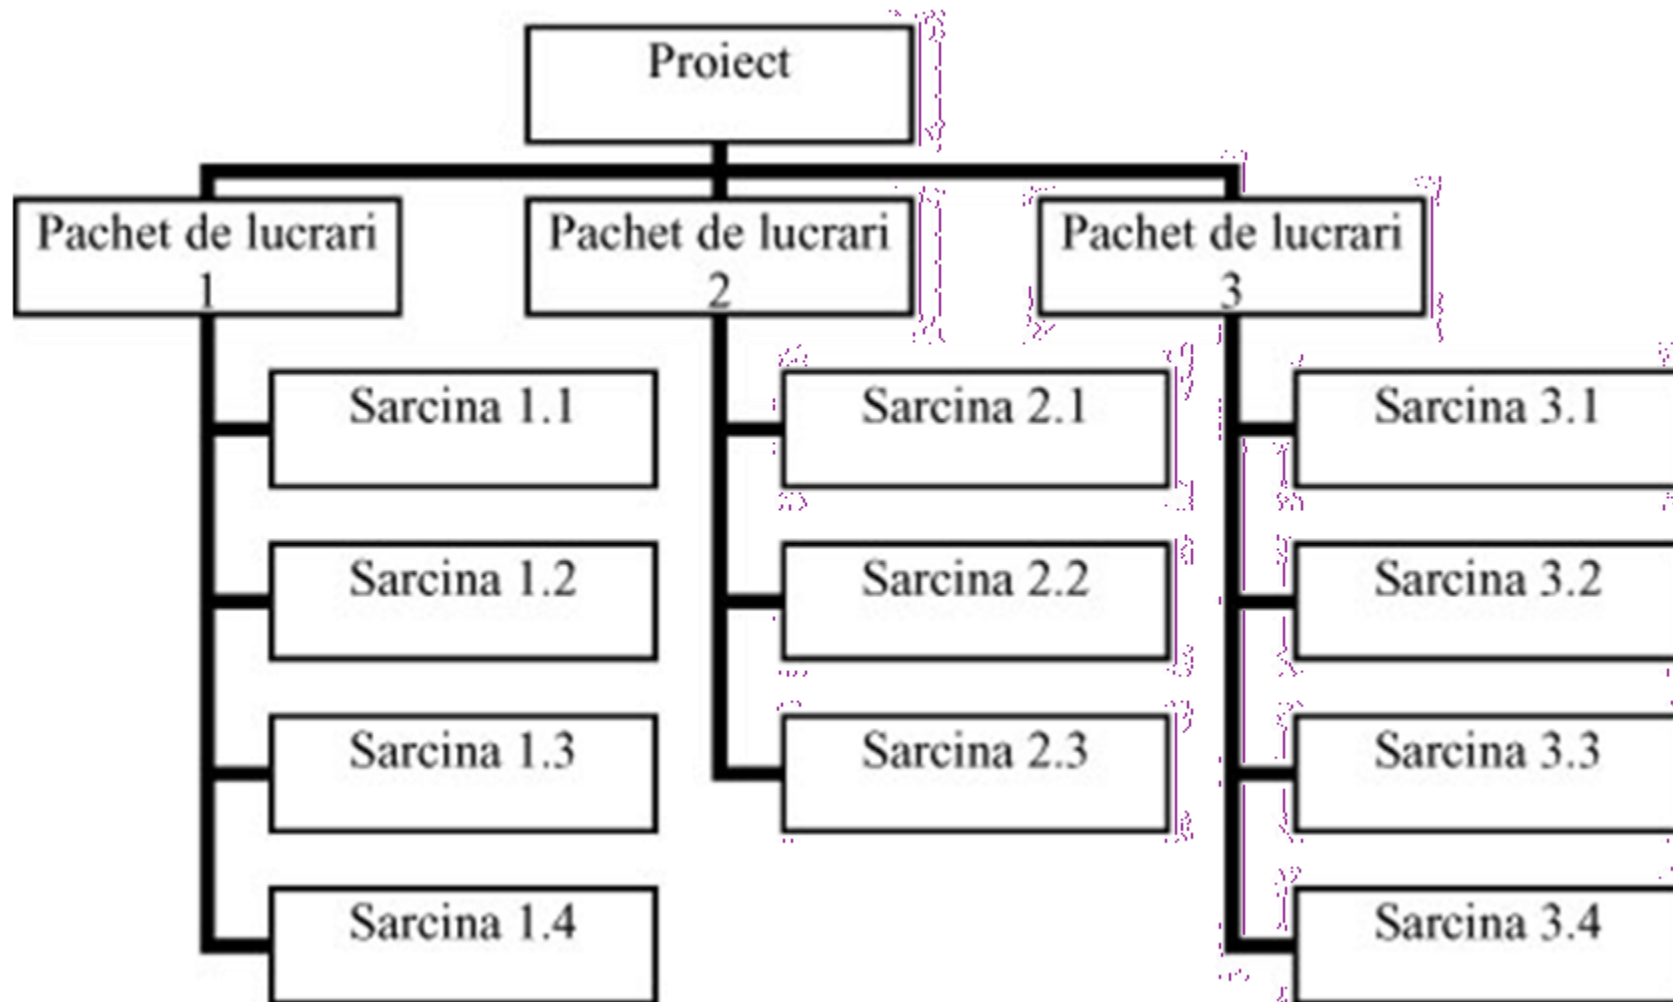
Proiect

Pachet de lucrari 1

Sarcina 1.1

Sarcina 1.2

Sarcina 1.3

Sarcina 1.4

Pachet de lucrari 2

Sarcina 2.1

Sarcina 2.2

Sarcina 2.3

Pachet de lucrari 3

Sarcina 3.1

Sarcina 3.2

Sarcina 3.3

Sarcina 3.4